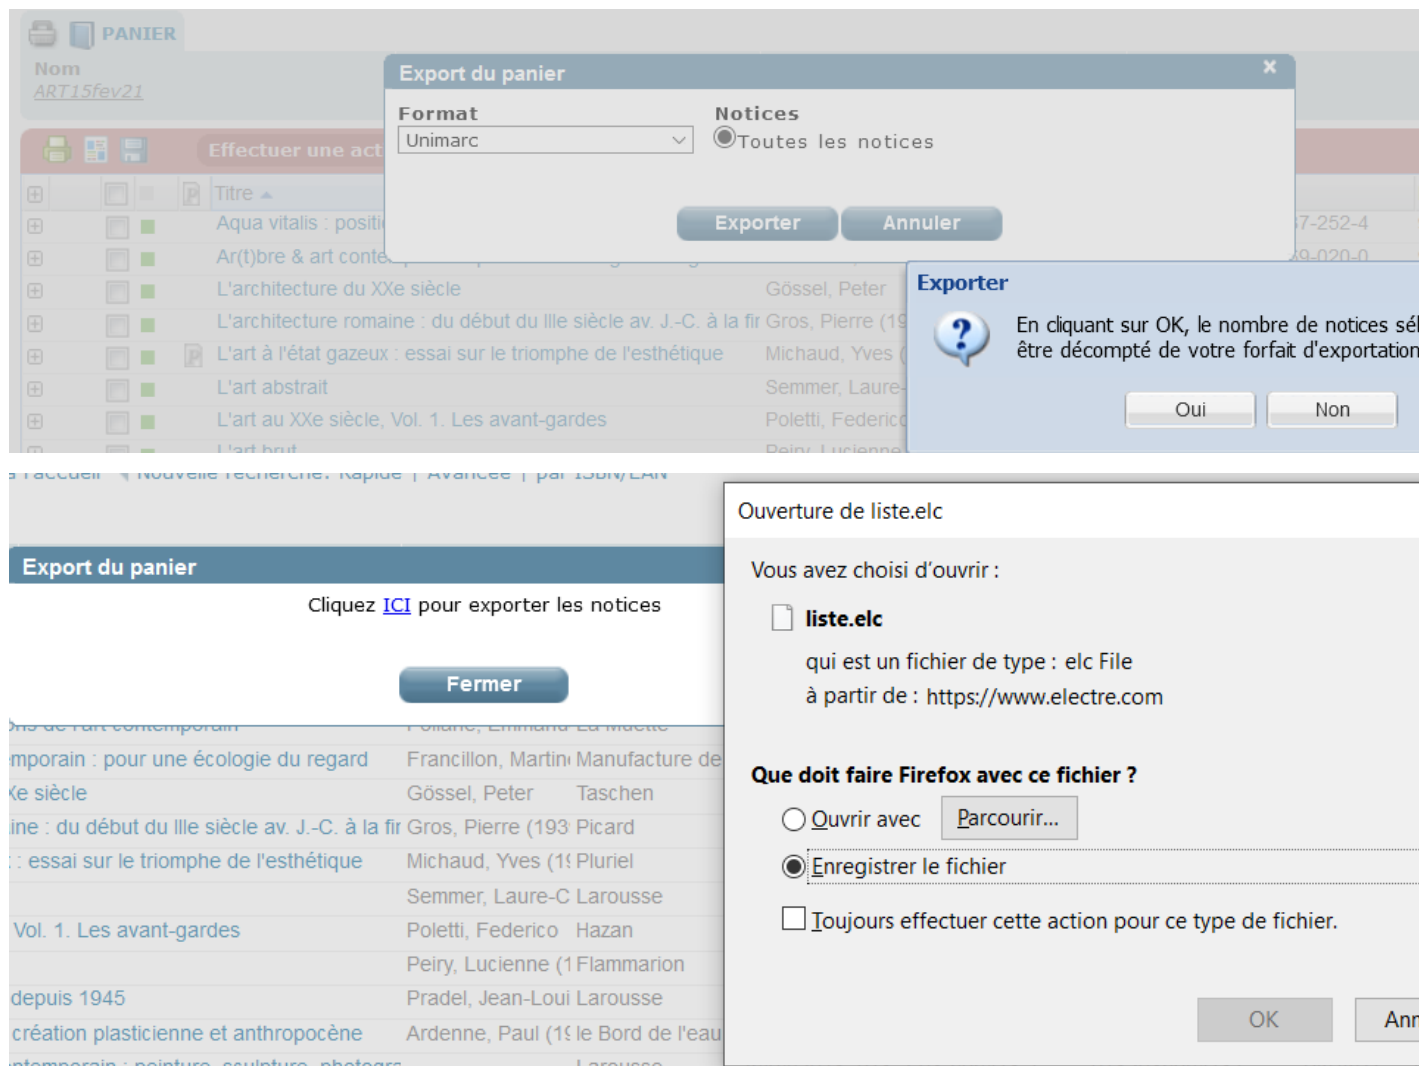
PANIER
Nom
ART15fev21

Effectuer une act

Titre

Aqua vitalis : positi
Ar(t)bre & art conte
L'architecture du XXe siècle Gössel, Peter
L'architecture romaine : du début du IIIe siècle av. J.-C. à la fir Gros, Pierre (19
L'art à l'état gazeux : essai sur le triomphe de l'esthétique Michaud, Yves (
L'art abstrait Semmer, Laure-
L'art au XXe siècle, Vol. 1. Les avant-gardes Poletti, Federic
L'art brut Peiry, Lucienne

7-252-4
9-020-0

Export du panier
Format
Unimarc
Notices
Toutes les notices
Exporter Annuler

Exporter
En cliquant sur OK, le nombre de notices sél
être décompté de votre forfait d'exportation
Oui Non

Export du panier
Cliquez ICI pour exporter les notices
Fermer

mporain : pour une écologie du regard Francillon, Martin Manufacture de
Xe siècle Gössel, Peter Taschen
ine : du début du IIIe siècle av. J.-C. à la fir Gros, Pierre (193 Picard
: essai sur le triomphe de l'esthétique Michaud, Yves (1 Pluriel
Semmer, Laure-C Larousse
Vol. 1. Les avant-gardes Poletti, Federico Hazan
Peiry, Lucienne (1 Flammarion
depuis 1945 Pradel, Jean-Loui Larousse
création plasticienne et anthropocène Ardenne, Paul (1 le Bord de l'eau

Ouverture de liste.elc
Vous avez choisi d'ouvrir :
liste.elc
qui est un fichier de type : elc File
à partir de : https://www.electre.com
Que doit faire Firefox avec ce fichier ?
Ouvrir avec Parcourir...
Enregistrer le fichier
Toujours effectuer cette action pour ce type de fichier.
OK Ann